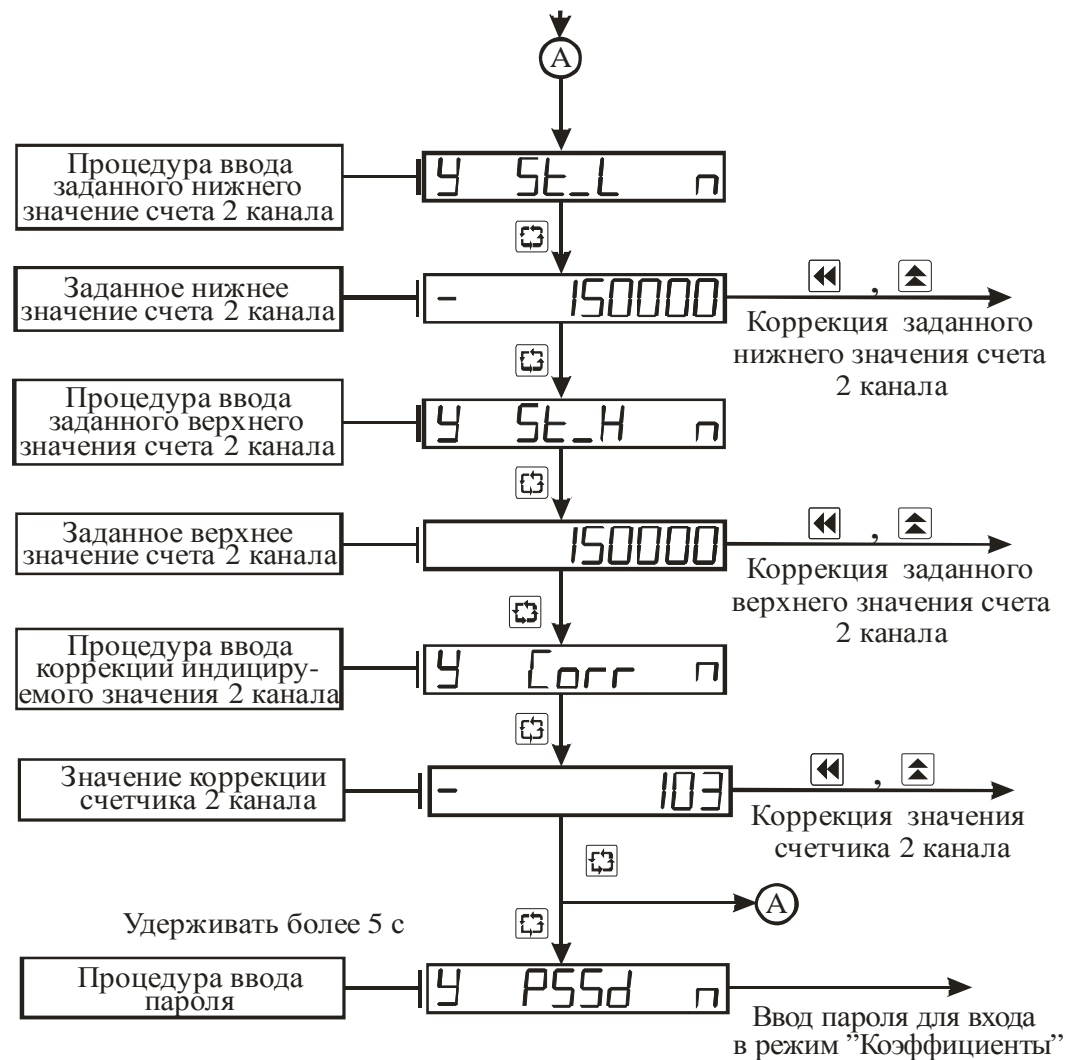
A

Процедура ввода заданного нижнего значение счета 2 канала

Y St_L n

Заданное нижнее значение счета 2 канала

- 150000

Коррекция заданного нижнего значения счета 2 канала

Процедура ввода заданного верхнего значения счета 2 канала

Y St_H n

Заданное верхнее значение счета 2 канала

150000

Коррекция заданного верхнего значения счета 2 канала

Процедура ввода коррекции индицируемого значения 2 канала

Y Corr n

Значение коррекции счетчика 2 канала

- 103

Коррекция значения счетчика 2 канала

A

Удерживать более 5 с

Процедура ввода пароля

Y PSSd n

Ввод пароля для входа в режим "Коэффициенты"